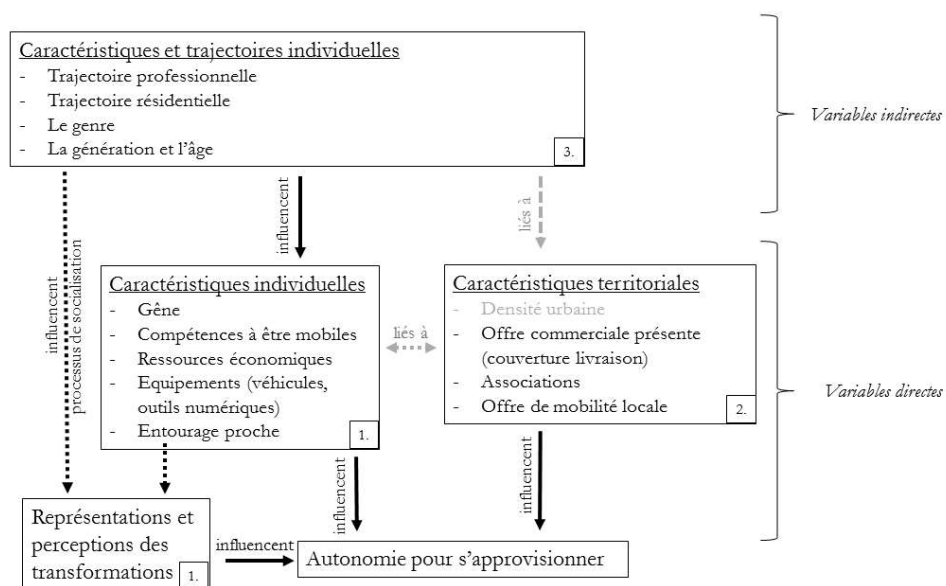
Caractéristiques et trajectoires individuelles
- Trajectoire professionnelle
- Trajectoire résidentielle
- Le genre
- La génération et l'âge
3.

Variables indirectes

influencent

liés à

influencent
processus de socialisation

Caractéristiques individuelles
- Gêne
- Compétences à être mobiles
- Ressources économiques
- Equipements (véhicules, outils numériques)
- Entourage proche
1.

liés à

Caractéristiques territoriales
- Densité urbaine
- Offre commerciale présente (couverture livraison)
- Associations
- Offre de mobilité locale
2.

Variables directes

influencent

influencent

Représentations et perceptions des transformations
1.

influencent

Autonomie pour s'approvisionner